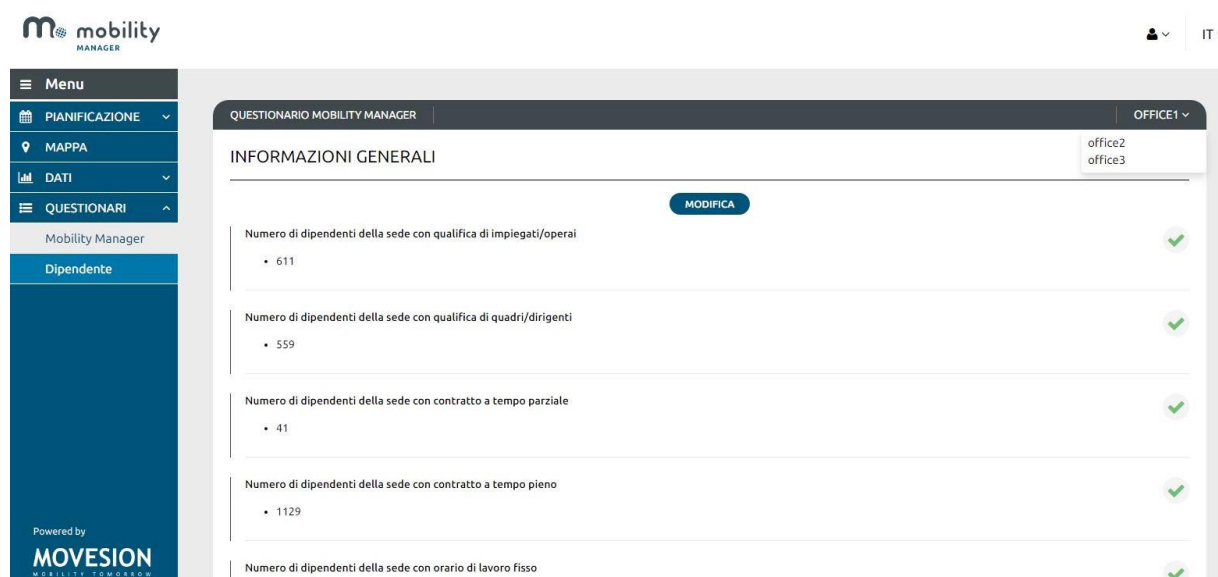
mobility MANAGER

IT

Menu
PIANIFICAZIONE
MAPPA
DATI
QUESTIONARI
Mobility Manager
Dipendente

Powered by
MOVESION
MOBILITY TOMORROW

QUESTIONARIO MOBILITY MANAGER

OFFICE1
office2
office3

INFORMAZIONI GENERALI

MODIFICA

Numero di dipendenti della sede con qualifica di impiegati/operai
• 611

Numero di dipendenti della sede con qualifica di quadri/dirigenti
• 559

Numero di dipendenti della sede con contratto a tempo parziale
• 41

Numero di dipendenti della sede con contratto a tempo pieno
• 1129

Numero di dipendenti della sede con orario di lavoro fisso